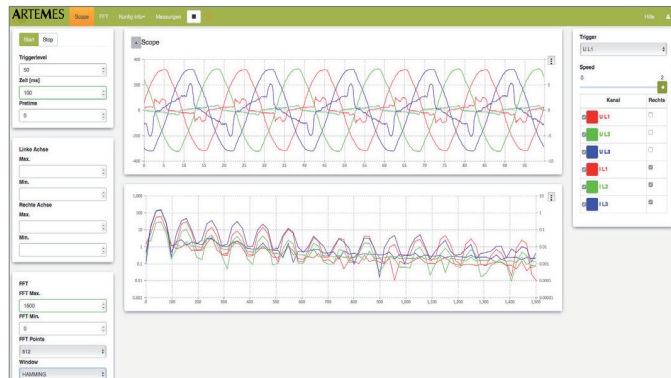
ARTEMES Scope FFT Konfig Info▾ Messungen ■ Hilfe

Start Stop

Triggerlevel
50
Zeit [ms]
100
Pretime
0

Linke Achse
Max.

Min.

Rechte Achse
Max.

Min.

FFT
FFT Max.
1500
FFT Min.
0
FFT Points
512
Window
HAMMING

Scope

400
200
0
-200
-400
0 5 10 15 20 25 30 35 40 45 50 55 60 65 70 75 80 85 90 95

10
5
0
-5
-10

1,000
100
10
1
0.1
0.01
0.001
0 50 100 150 200 250 300 350 400 450 500 550 600 650 700 750 800 850 900 950 1,000 1,050 1,100 1,150 1,200 1,250 1,300 1,350 1,400 1,450 1,500

10
1
0.1
0.01
0.001
0.0001

Trigger
U L1

Speed
0 2

| | Kanal | Rechts |
|---|---|---|
| ☑ | U L1 | ☐ |
| ☑ | U L2 | ☐ |
| ☑ | U L3 | ☐ |
| ☑ | I L1 | ☑ |
| ☑ | I L2 | ☑ |
| ☑ | I L3 | ☑ |